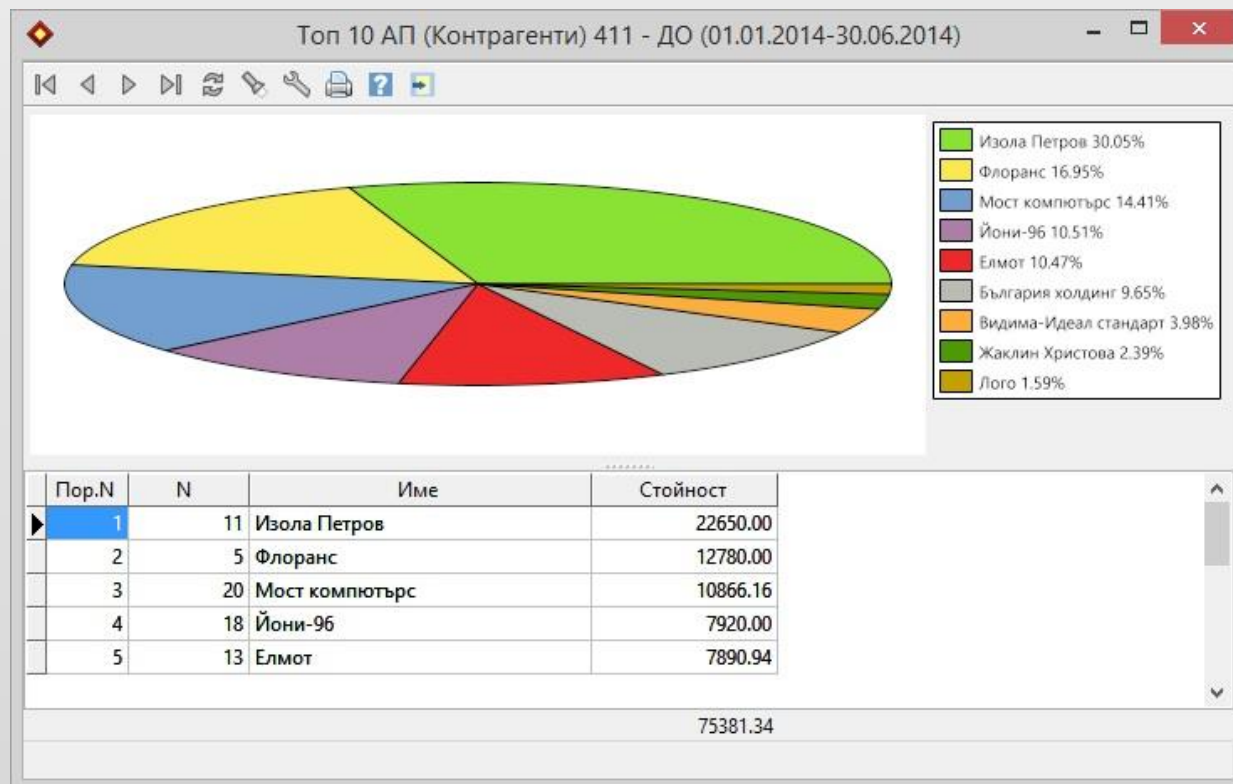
Топ 10 АП (Контрагенти) 411 - ДО (01.01.2014-30.06.2014)

Изола Петров 30.05%
Флоранс 16.95%
Мост компютърс 14.41%
Йони-96 10.51%
Елмот 10.47%
България холдинг 9.65%
Видима-Идеал стандарт 3.98%
Жаклин Христова 2.39%
Лого 1.59%

| Пор.N | N | Име | Стойност |
|---|---|---|---|
| 1 | 11 | Изола Петров | 22650.00 |
| 2 | 5 | Флоранс | 12780.00 |
| 3 | 20 | Мост компютърс | 10866.16 |
| 4 | 18 | Йони-96 | 7920.00 |
| 5 | 13 | Елмот | 7890.94 |

75381.34